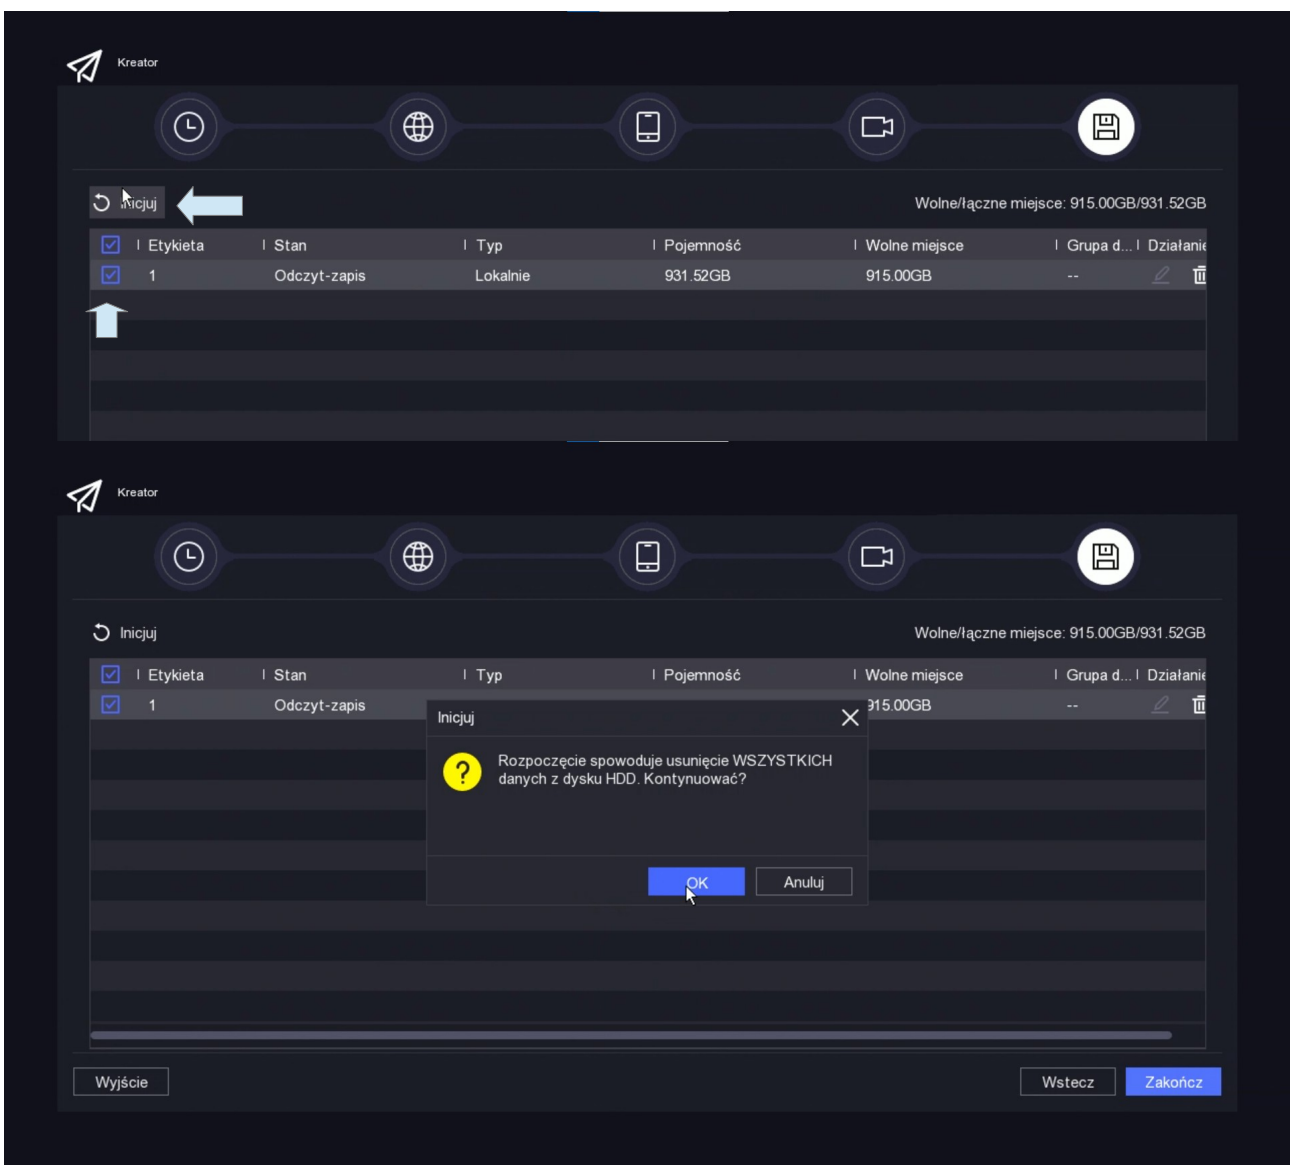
Kreator

Inicjuj

Wolne/łączne miejsce: 915.00GB/931.52GB

| Etykieta | Stan | Typ | Pojemność | Wolne miejsce | Grupa d... | Działanie |
|---|---|---|---|---|---|---|
| 1 | Odczyt-zapis | Lokalnie | 931.52GB | 915.00GB | -- | |

Kreator

Inicjuj

Wolne/łączne miejsce: 915.00GB/931.52GB

| Etykieta | Stan | Typ | Pojemność | Wolne miejsce | Grupa d... | Działanie |
|---|---|---|---|---|---|---|
| 1 | Odczyt-zapis | | | 915.00GB | -- | |

Inicjuj

Rozpoczęcie spowoduje usunięcie WSZYSTKICH danych z dysku HDD. Kontynuować?

OK Anuluj

Wyjście

Wstecz Zakończ